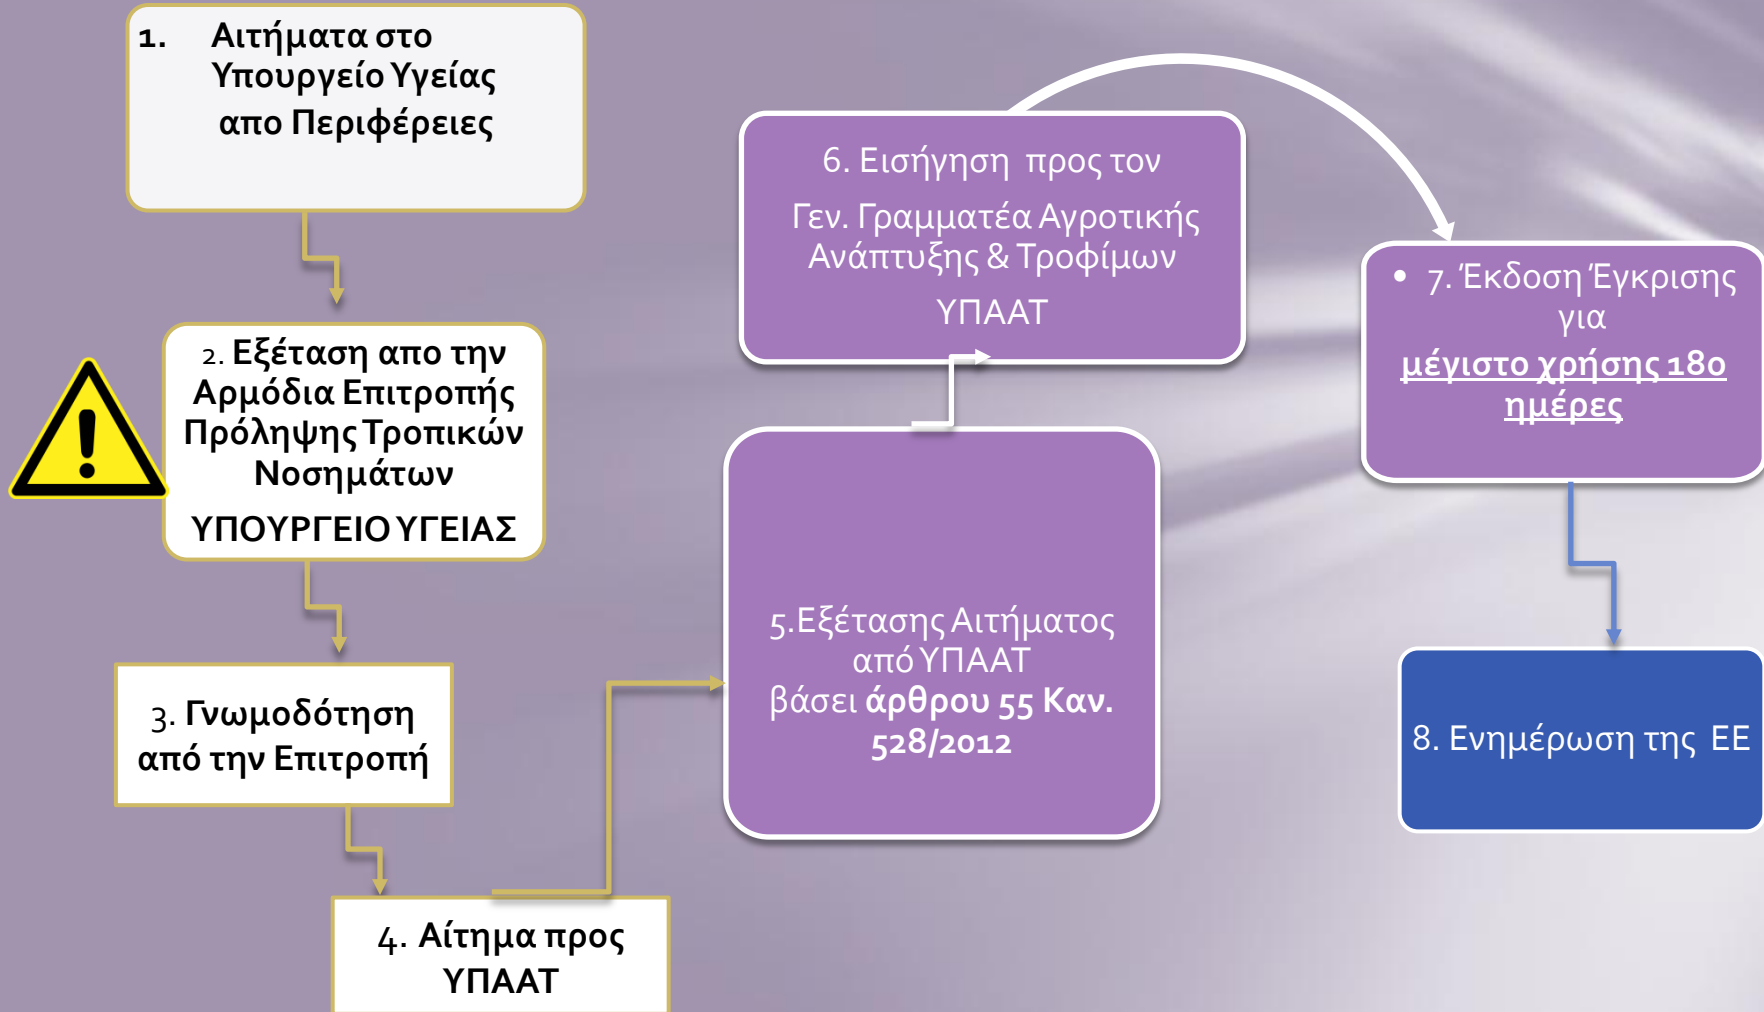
1. Αιτήματα στο Υπουργείο Υγείας απο Περιφέρειες

2. Εξέταση απο την Αρμόδια Επιτροπής Πρόληψης Τροπικών Νοσημάτων

ΥΠΟΥΡΓΕΙΟ ΥΓΕΙΑΣ

3. Γνωμοδότηση από την Επιτροπή

4. Αίτημα προς ΥΠΑΑΤ

5.Εξέτασης Αιτήματος από ΥΠΑΑΤ βάσει άρθρου 55 Καν. 528/2012

6. Εισήγηση προς τον

Γεν. Γραμματέα Αγροτικής Ανάπτυξης & Τροφίμων

ΥΠΑΑΤ

• 7. Έκδοση Έγκρισης για

μέγιστο χρήσης 180 ημέρες

8. Ενημέρωση της ΕΕ